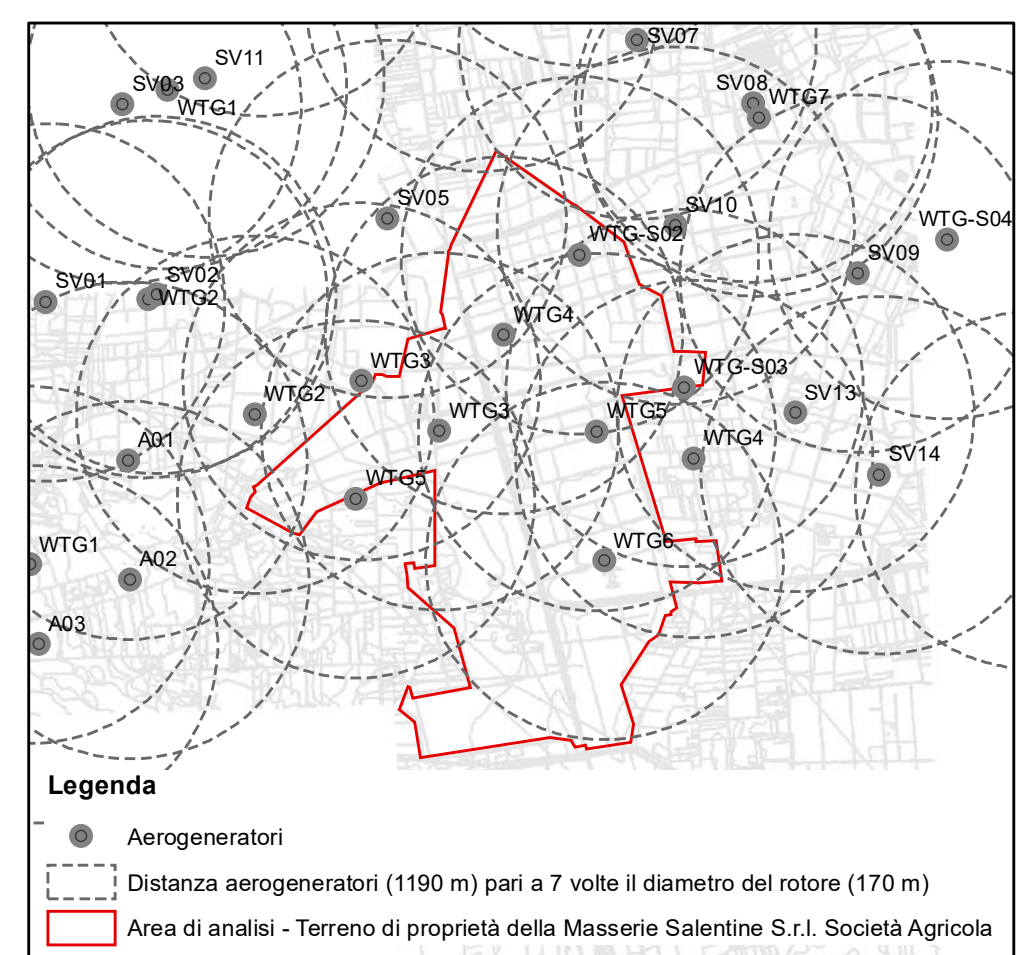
SV07
SV11
SV03
WTG1
SV08
WTG7
SV05
SV10
WTG-S02
WTG-S04
SV09
SV01
SV02
WTG2
WTG4
WTG3
WTG-S03
WTG2
SV13
WTG3
WTG5
A01
WTG4
SV14
WTG5
WTG6
WTG1
A02
A03

Legenda

Aerogeneratori

Distanza aerogeneratori (1190 m) pari a 7 volte il diametro del rotore (170 m)

Area di analisi - Terreno di proprietà della Masserie Salentine S.r.l. Società Agricola